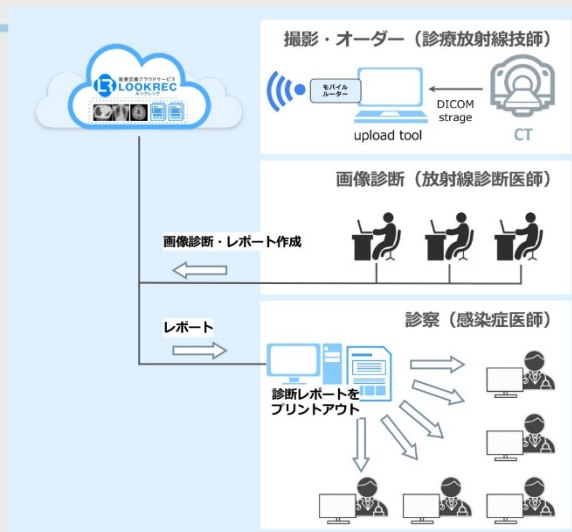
医療支援クラウドサービス
LOOKREC
ルックレック

撮影・オーダー（診療放射線技師）

モバイルルーター

upload tool

DICOM strage

CT

画像診断（放射線診断医師）

画像診断・レポート作成

レポート

診察（感染症医師）

診断レポートをプリントアウト